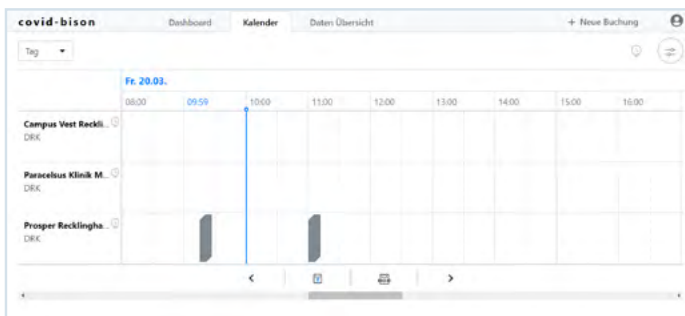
covid-bison

Dashboard

Kalender

Daten Übersicht

+ Neue Buchung

Tag

Fr. 20.03.

08:00

09:59

10:00

11:00

12:00

13:00

14:00

15:00

16:00

Campus Vest Reckli...
DRK

Paracelsus Klinik M...
DRK

Prosper Recklingha...
DRK

<

>